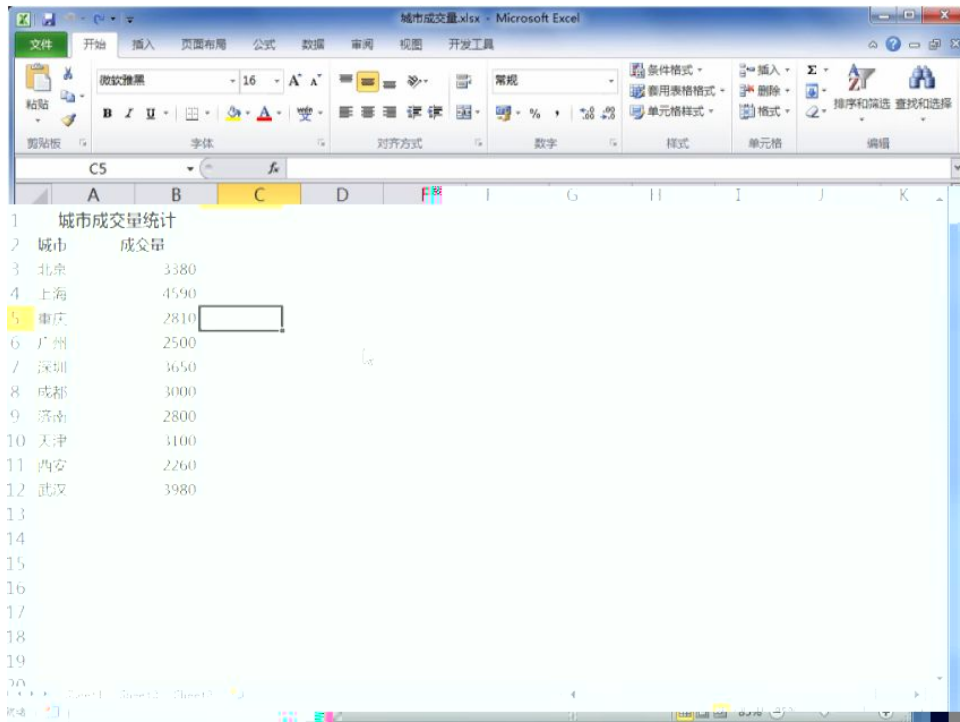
城市成交量.xlsx - Microsoft Excel

文件 开始 插入 页面布局 公式 数据 审阅 视图 开发工具

粘贴 剪贴板 微软雅黑 16 A A B I U 字体 对齐方式 常规 % , 数字 条件格式 套用表格格式 单元格样式 样式 插入 删除 格式 单元格 Σ 排序和筛选 查找和选择 编辑

C5 $f_x$

| | A | B | C | D | F | I | G | H | I | J | K |
|---|---|---|---|---|---|---|---|---|---|---|---|
| 1 | 城市成交量统计 | | | | | | | | | | |
| 2 | 城市 | 成交量 | | | | | | | | | |
| 3 | 北京 | 3380 | | | | | | | | | |
| 4 | 上海 | 4590 | | | | | | | | | |
| 5 | 重庆 | 2810 | | | | | | | | | |
| 6 | 广州 | 2500 | | | | | | | | | |
| 7 | 深圳 | 3650 | | | | | | | | | |
| 8 | 成都 | 3000 | | | | | | | | | |
| 9 | 济南 | 2800 | | | | | | | | | |
| 10 | 天津 | 3100 | | | | | | | | | |
| 11 | 西安 | 2260 | | | | | | | | | |
| 12 | 武汉 | 3980 | | | | | | | | | |
| 13 | | | | | | | | | | | |
| 14 | | | | | | | | | | | |
| 15 | | | | | | | | | | | |
| 16 | | | | | | | | | | | |
| 17 | | | | | | | | | | | |
| 18 | | | | | | | | | | | |
| 19 | | | | | | | | | | | |
| 20 | | | | | | | | | | | |

Sheet1 Sheet2 Sheet3
就绪 85%